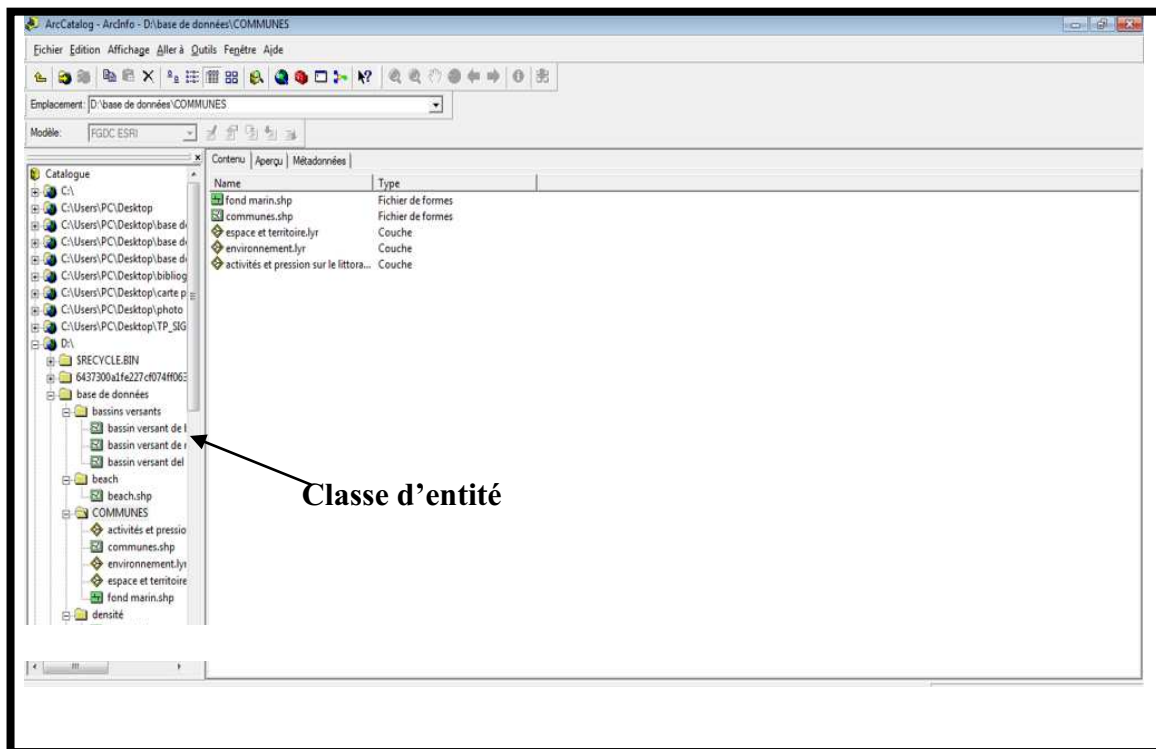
ArcCatalog - ArcInfo - D:\base de données\COMMUNES

Fichier Edition Affichage Aller à Outils Fenêtre Aide

Emplacement: D:\base de données\COMMUNES

Modèle: FGDC ESRI

Catalogue
C:\
C:\Users\PC\Desktop
C:\Users\PC\Desktop\base d
C:\Users\PC\Desktop\base d
C:\Users\PC\Desktop\base d
C:\Users\PC\Desktop\bibliog
C:\Users\PC\Desktop\carte p
C:\Users\PC\Desktop\photo
C:\Users\PC\Desktop\TP_SIG
D:\
$RECYCLE.BIN
6437300a1fe227cf074ff063
base de données
bassins versants
bassin versant de l
bassin versant de r
bassin versant del
beach
beach.shp
COMMUNES
activités et pressio
communes.shp
environnement.lyr
espace et territoire
fond marin.shp
densité

Contenu | Aperçu | Métadonnées

| Name | Type |
|---|---|
| fond marin.shp | Fichier de formes |
| communes.shp | Fichier de formes |
| espace et territoire.lyr | Couche |
| environnement.lyr | Couche |
| activités et pression sur le littora... | Couche |

Classe d'entité